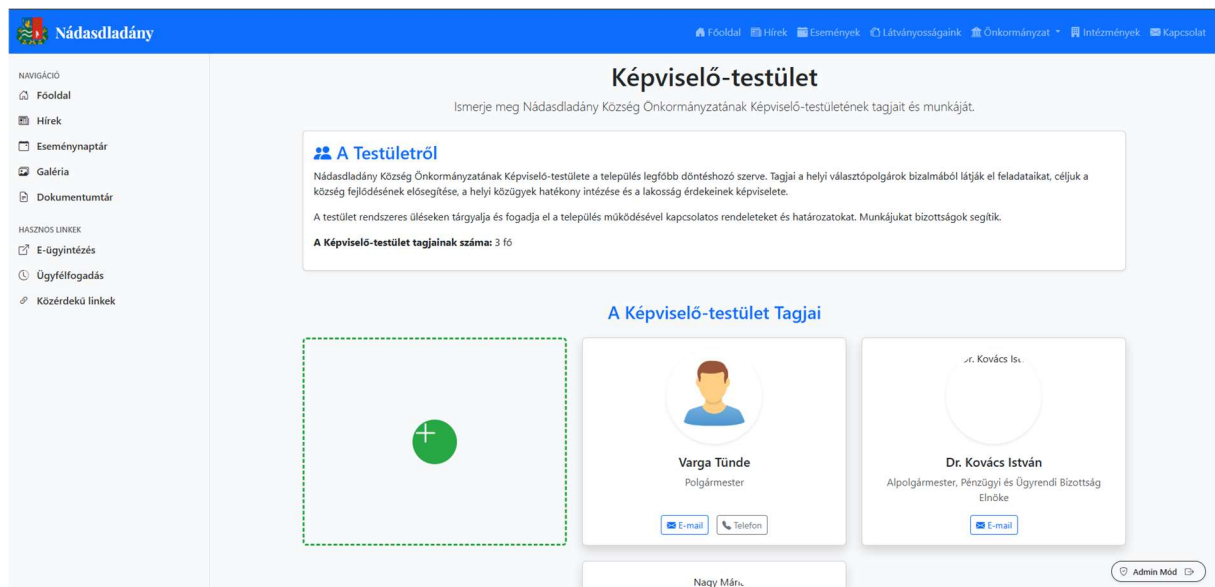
Nádasdladány

Főoldal Hírek Események Látványosságaink Önkormányzat Intézmények Kapcsolat

NAVIGÁCIÓ
Főoldal
Hírek
Eseménynaptár
Galéria
Dokumentumtár

HASZNOS LINKEK
E-ügyintézés
Ügyfélfogadás
Közérdekű linkek

Képviselő-testület

Ismerje meg Nádasdladány Község Önkormányzatának Képviselő-testületének tagjait és munkáját.

A Testületről

Nádasdladány Község Önkormányzatának Képviselő-testülete a település legfőbb döntéshozó szerve. Tagjai a helyi választópolgárok bizalmából látják el feladataikat, céljuk a község fejlődésének elősegítése, a helyi közügyek hatékony intézése és a lakosság érdekeinek képviselete.

A testület rendszeres üléseken tárgyalja és fogadja el a település működésével kapcsolatos rendeleteket és határozatokat. Munkájukat bizottságok segítik.

A Képviselő-testület tagjainak száma: 3 fő

A Képviselő-testület Tagjai

Varga Tünde
Polgármester
E-mail Telefon

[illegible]r. Kovács Is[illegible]
Dr. Kovács István
Alpolgármester, Pénzügyi és Ügyrendi Bizottság Elnöke
E-mail

Nagy Már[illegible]

Admin Mód